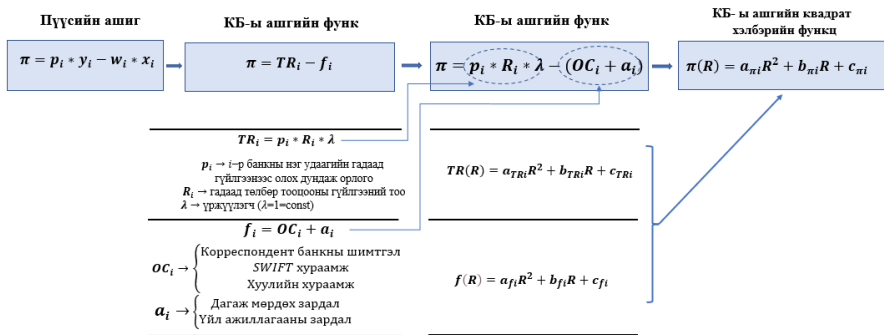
Пүүсийн ашиг

$\pi = p_i * y_i - w_i * x_i$

КБ-ы ашгийн функ

$\pi = TR_i - f_i$

КБ-ы ашгийн функ

$\pi = p_i * R_i * \lambda - (OC_i + a_i)$

КБ- ы ашгийн квадрат хэлбэрийн функц

$\pi(R) = a_{\pi i}R^2 + b_{\pi i}R + c_{\pi i}$

$TR_i = p_i * R_i * \lambda$

$p_i \rightarrow$ i–р банкны нэг удаагийн гадаад гүйлгээнээс олох дундаж орлого
$R_i \rightarrow$ гадаад төлбөр тооцооны гүйлгээний тоо
$\lambda \rightarrow$ үржүүлэгч ($\lambda$=1=const)

$TR(R) = a_{TRi}R^2 + b_{TRi}R + c_{TRi}$

$f_i = OC_i + a_i$

$OC_i \rightarrow$ Корреспондент банкны шимтгэл
SWIFT хураамж
Хуулийн хураамж

$a_i \rightarrow$ Дагаж мөрдөх зардал
Үйл ажиллагааны зардал

$f(R) = a_{fi}R^2 + b_{fi}R + c_{fi}$